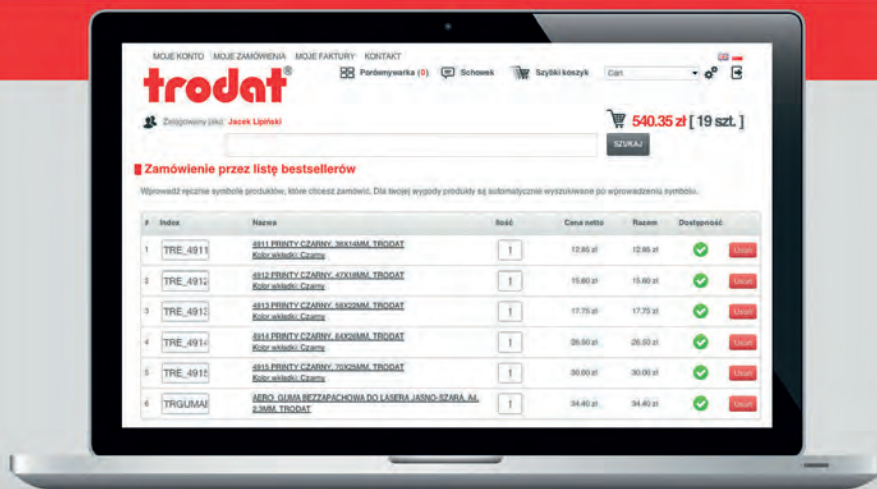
MOJE KONTO MOJE ZAMÓWIENIA MOJE FAKTURY KONTAKT

trodat®

Porównywarka (0) Schowek Szybki koszyk Cart

Zalogowany jako: Jacek Lipiński

540.35 zł [ 19 szt. ]

SZUKAJ

Zamówienie przez listę bestsellerów

Wprowadź ręcznie symbole produktów, które chcesz zamówić. Dla twojej wygody produkty są automatycznie wyszukiwane po wprowadzeniu symbolu.

| # | Index | Nazwa | Ilość | Cena netto | Razem | Dostępność | |
|---|---|---|---|---|---|---|---|
| 1 | TRE_4911 | 4911 PRINTY CZARNY, 38X14MM, TRODAT Kolor wkładki: Czarny | 1 | 12.85 zł | 12.85 zł | | Usuń |
| 2 | TRE_4912 | 4912 PRINTY CZARNY, 47X18MM, TRODAT Kolor wkładki: Czarny | 1 | 15.60 zł | 15.60 zł | | Usuń |
| 3 | TRE_4913 | 4913 PRINTY CZARNY, 58X22MM, TRODAT Kolor wkładki: Czarny | 1 | 17.75 zł | 17.75 zł | | Usuń |
| 4 | TRE_4914 | 4914 PRINTY CZARNY, 64X26MM, TRODAT Kolor wkładki: Czarny | 1 | 26.50 zł | 26.50 zł | | Usuń |
| 5 | TRE_4915 | 4915 PRINTY CZARNY, 70X25MM, TRODAT Kolor wkładki: Czarny | 1 | 30.00 zł | 30.00 zł | | Usuń |
| 6 | TRGUMAI | AERO GUMA BEZZAPACHOWA DO LASERA JASNO-SZARA, A4, 2.3MM, TRODAT | 1 | 34.40 zł | 34.40 zł | | Usuń |